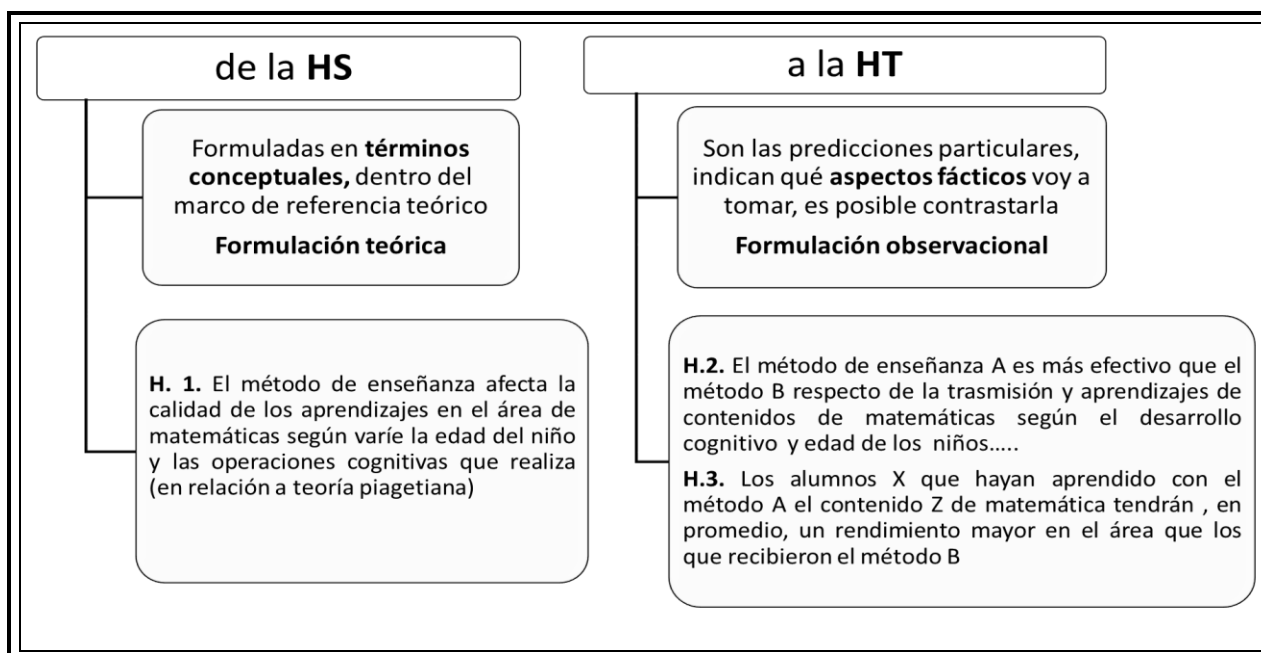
de la **HS**

Formuladas en **términos conceptuales,** dentro del marco de referencia teórico

**Formulación teórica**

**H. 1.** El método de enseñanza afecta la calidad de los aprendizajes en el área de matemáticas según varíe la edad del niño y las operaciones cognitivas que realiza (en relación a teoría piagetiana)

a la **HT**

Son las predicciones particulares, indican qué **aspectos fácticos** voy a tomar, es posible contrastarla

**Formulación observacional**

**H.2.** El método de enseñanza A es más efectivo que el método B respecto de la trasmisión y aprendizajes de contenidos de matemáticas según el desarrollo cognitivo y edad de los niños…..

**H.3.** Los alumnos X que hayan aprendido con el método A el contenido Z de matemática tendrán , en promedio, un rendimiento mayor en el área que los que recibieron el método B